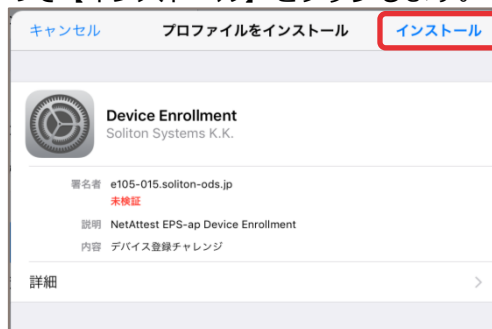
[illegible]

キャンセル プロファイルをインストール インストール

Device Enrollment
Soliton Systems K.K.

署名者 e105-015.soliton-ods.jp
未検証

説明 NetAttest EPS-ap Device Enrollment

内容 デバイス登録チャレンジ

詳細